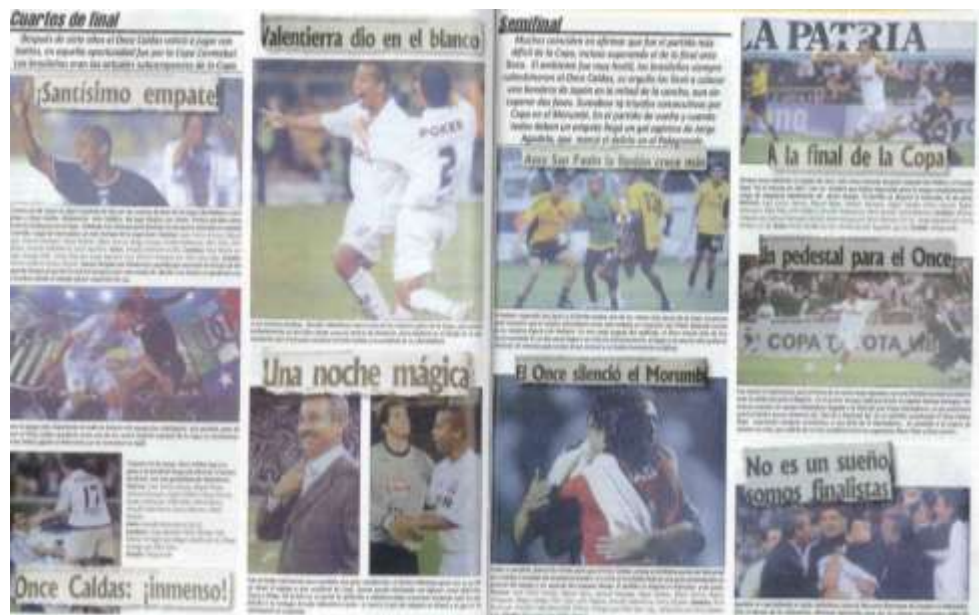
Cuartos de final

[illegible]

Santísimo empate

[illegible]

Once Caldas: ¡inmenso!

Valentierra dio en el blanco

POKER 2

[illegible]

Una noche mágica

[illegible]

Semifinal

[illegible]

Ayer San Pablo la ilusión crece más

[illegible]

El Once silenció el Morumbí

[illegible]

LA PATRIA

A la final de la Copa

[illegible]

Al pedestal para el Once

COPA TOYOTA

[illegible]

No es un sueño somos finalistas

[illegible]